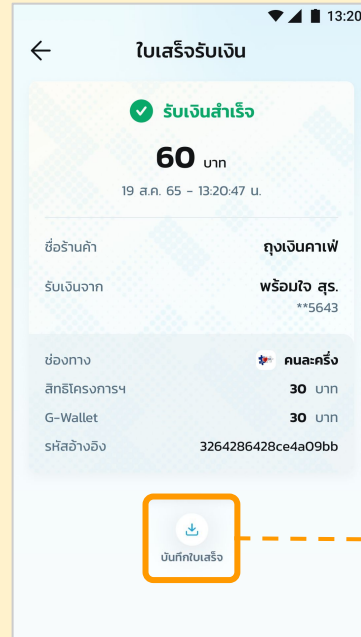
13:20

ใบเสร็จรับเงิน

รับเงินสำเร็จ

60 บาท

19 ส.ค. 65 - 13:20:47 น.

ชื่อร้านค้า ถุงเงินคาเฟ่

รับเงินจาก พร้อมใจ สุร.
**5643

ช่องทาง คนละครึ่ง

สิทธิโครงการฯ 30 บาท

G-Wallet 30 บาท

รหัสอ้างอิง 3264286428ce4a09bb

บันทึกใบเสร็จ